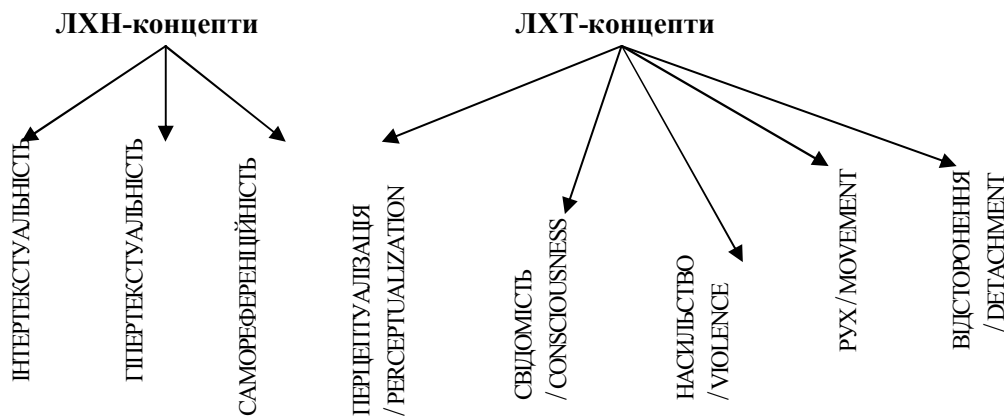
ЛХН-концепти

ІНТЕРТЕКСТУАЛЬНІСТЬ

ГІПЕРТЕКСТУАЛЬНІСТЬ

САМОРЕФЕРЕНЦІЙНІСТЬ

ЛХТ-концепти

ПЕРЦЕПТУАЛІЗАЦІЯ / PERCEPTUALIZATION

СВІДОМІСТЬ / CONSCIOUSNESS

НАСИЛЬСТВО / VIOLENCE

РУХ / MOVEMENT

ВІДСТОРОНЕННЯ / DETACHMENT